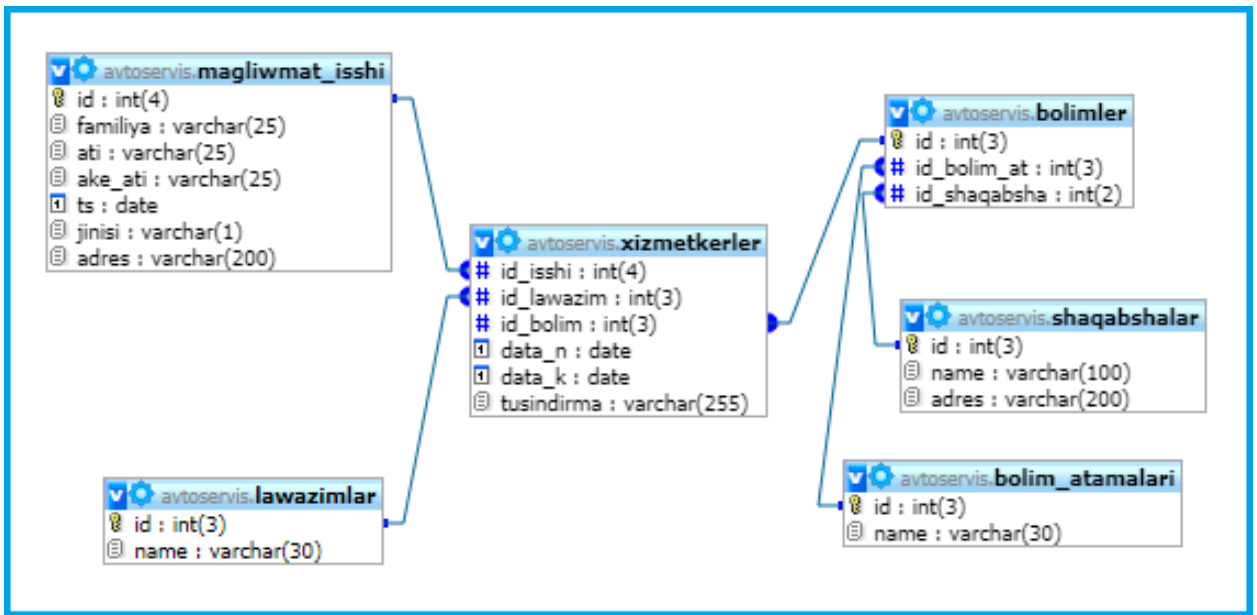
avtoservis.magliwmat_isshi
id : int(4)
familiya : varchar(25)
ati : varchar(25)
ake_ati : varchar(25)
ts : date
jinisi : varchar(1)
adres : varchar(200)

avtoservis.xizmetkerler
id_isshi : int(4)
id_lawazim : int(3)
id_bolim : int(3)
data_n : date
data_k : date
tusindirma : varchar(255)

avtoservis.lawazimlar
id : int(3)
name : varchar(30)

avtoservis.bolimler
id : int(3)
id_bolim_at : int(3)
id_shaqabsha : int(2)

avtoservis.shaqabshalar
id : int(3)
name : varchar(100)
adres : varchar(200)

avtoservis.bolim_atamalari
id : int(3)
name : varchar(30)